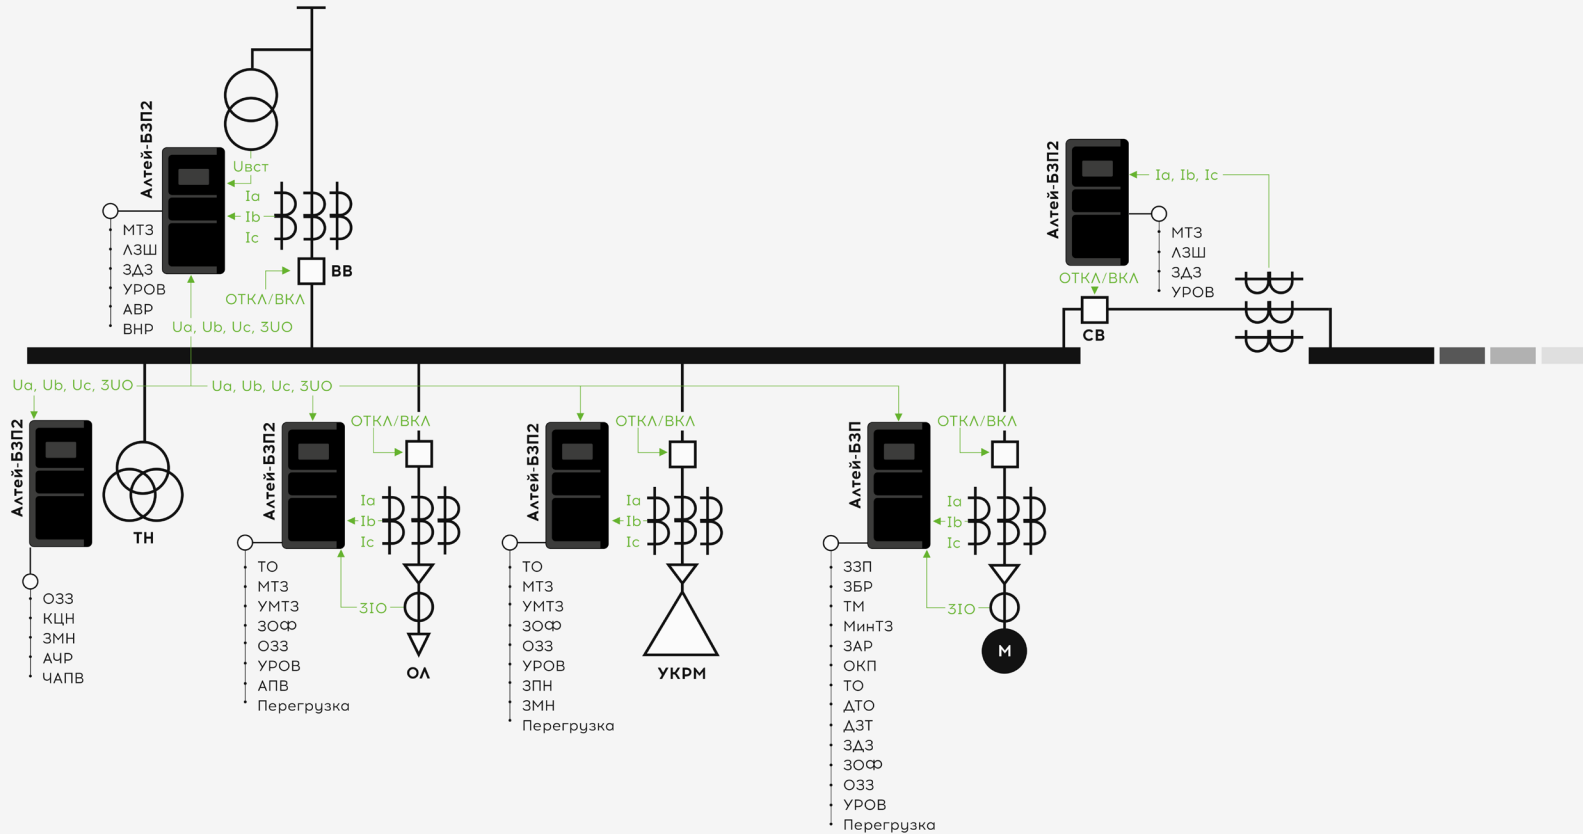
Алтей-БЗП2
Uвст
Ia
Ib
Ic
ВВ
ОТКЛ/ВКЛ
МТЗ
ЛЗШ
ЗДЗ
УРОВ
АВР
ВНР
Ua, Ub, Uc, 3UO

Алтей-БЗП2
Ia, Ib, Ic
МТЗ
ЛЗШ
ЗДЗ
УРОВ
ОТКЛ/ВКЛ
СВ

Ua, Ub, Uc, 3UO
Ua, Ub, Uc, 3UO

Алтей-БЗП2
ТН
ОЗЗ
КЦН
ЗМН
АЧР
ЧАПВ

Алтей-БЗП2
ОТКЛ/ВКЛ
Ia
Ib
Ic
3IO
ОЛ
ТО
МТЗ
УМТЗ
ЗОФ
ОЗЗ
УРОВ
АПВ
Перегрузка

Алтей-БЗП2
ОТКЛ/ВКЛ
Ia
Ib
Ic
УКРМ
ТО
МТЗ
УМТЗ
ЗОФ
ОЗЗ
УРОВ
ЗПН
ЗМН
Перегрузка

Алтей-БЗП
ОТКЛ/ВКЛ
Ia
Ib
Ic
3IO
М
ЗЗП
ЗБР
ТМ
МинТЗ
ЗАР
ОКП
ТО
ДТО
ДЗТ
ЗДЗ
ЗОФ
ОЗЗ
УРОВ
Перегрузка